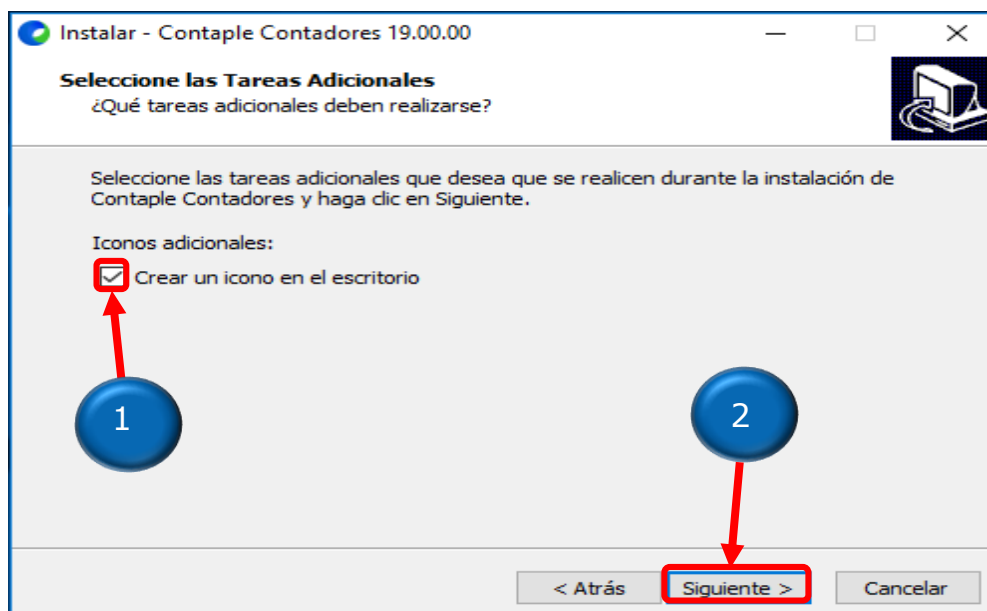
Instalar - Contaple Contadores 19.00.00

Seleccione las Tareas Adicionales
¿Qué tareas adicionales deben realizarse?

Seleccione las tareas adicionales que desea que se realicen durante la instalación de Contaple Contadores y haga clic en Siguiente.

Iconos adicionales:

Crear un icono en el escritorio

1

2

< Atrás
Siguiente >
Cancelar